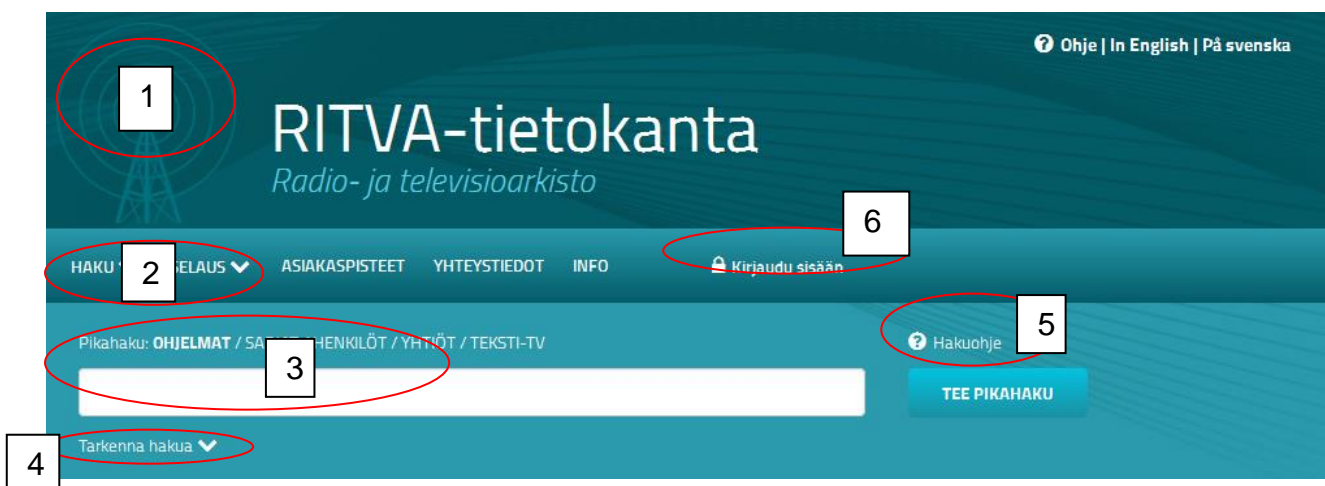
Ohje | In English | På svenska

1

RITVA-tietokanta

Radio- ja televisioarkisto

6

HAKU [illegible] 2 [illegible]SELAUS ASIAKASPISTEET YHTEYSTIEDOT INFO Kirjaudu sisään

Pikahaku: OHJELMAT / SA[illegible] / HENKILÖT / YHTIÖT / TEKSTI-TV

3

5

Hakuohje

TEE PIKAHAKU

4

Tarkenna hakua